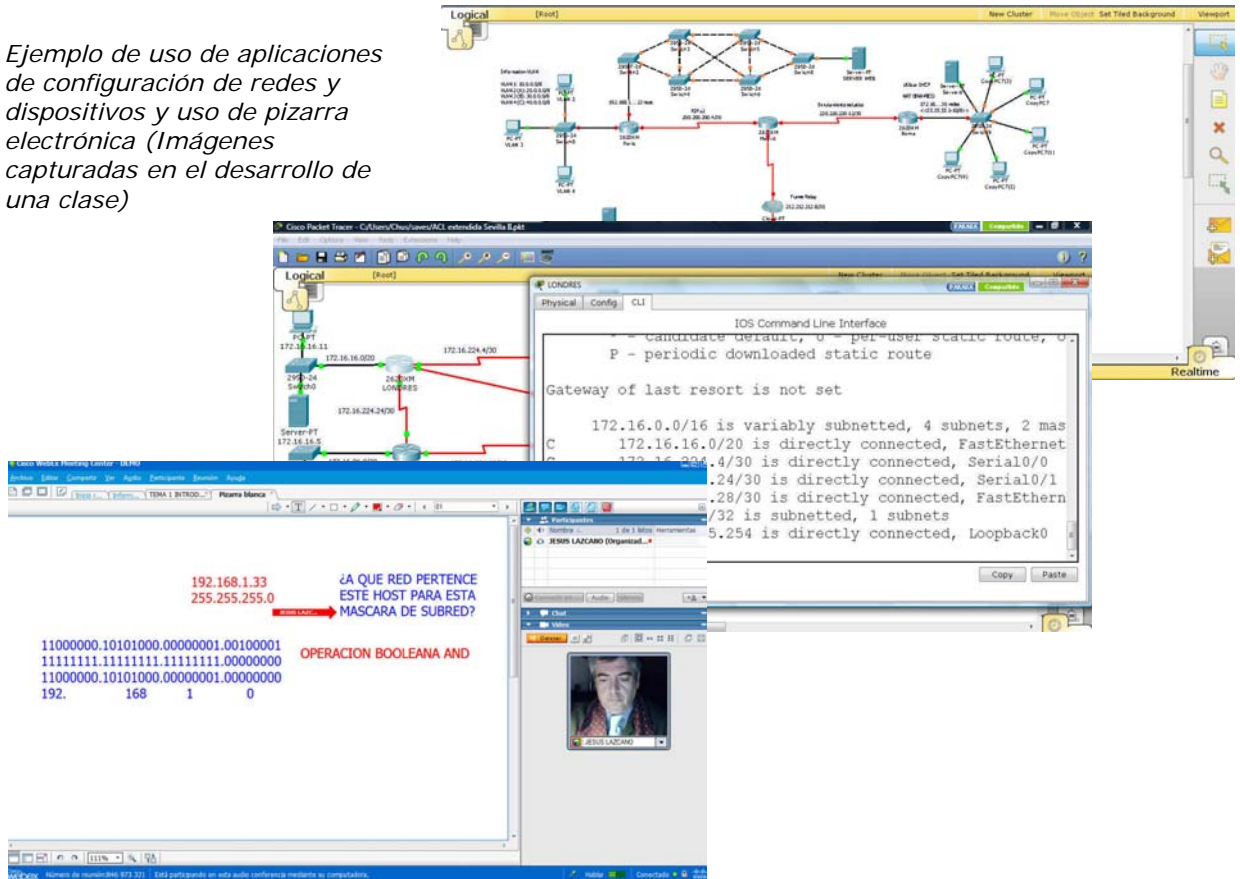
Ejemplo de uso de aplicaciones de configuración de redes y dispositivos y uso de pizarra electrónica (Imágenes capturadas en el desarrollo de una clase)

Logical [Root] New Cluster Move Object Set Tiled Background Viewport

Realtime

Cisco Packet Tracer - C:/Users/Chus/saves/ACL extendida Sevilla 8.pkt

Logical [Root] New Cluster Move Object Set Tiled Background Viewport

PC-PT
172.16.16.11
172.16.16.0/20
172.16.224.4/30
2960-24
Switch0
2620XM
LONDRES
172.16.224.24/30
Server-PT
172.16.16.5

LONDRES
Physical Config CLI
IOS Command Line Interface
* - candidate default, U - per-user static route, o
P - periodic downloaded static route

Gateway of last resort is not set

172.16.0.0/16 is variably subnetted, 4 subnets, 2 mas
C 172.16.16.0/20 is directly connected, FastEthernet
C 172.16.224.4/30 is directly connected, Serial0/0
.24/30 is directly connected, Serial0/1
.28/30 is directly connected, FastEthern
/32 is subnetted, 1 subnets
5.254 is directly connected, Loopback0

Copy Paste

Cisco WebEx Meeting Center - DEMO
Archivo Editar Compartir Ver Audio Participante Reunión Ayuda
TEMA 1 INTROD... Pizarra blanca

Participantes
Nombre 1 de 1 Bits Herramientas
JESUS LAZCANO (Organizad...

192.168.1.33
255.255.255.0
JESUS LAZC...
¿A QUE RED PERTENCE ESTE HOST PARA ESTA MASCARA DE SUBRED?

11000000.10101000.00000001.00100001
11111111.11111111.11111111.00000000
11000000.10101000.00000001.00000000
192. 168 1 0

OPERACION BOOLEANA AND

Chat
Vídeo
JESUS LAZCANO

111%

Número de reunión:846 973 321 Está participando en esta audio conferencia mediante su computadora. Hablar Conectado